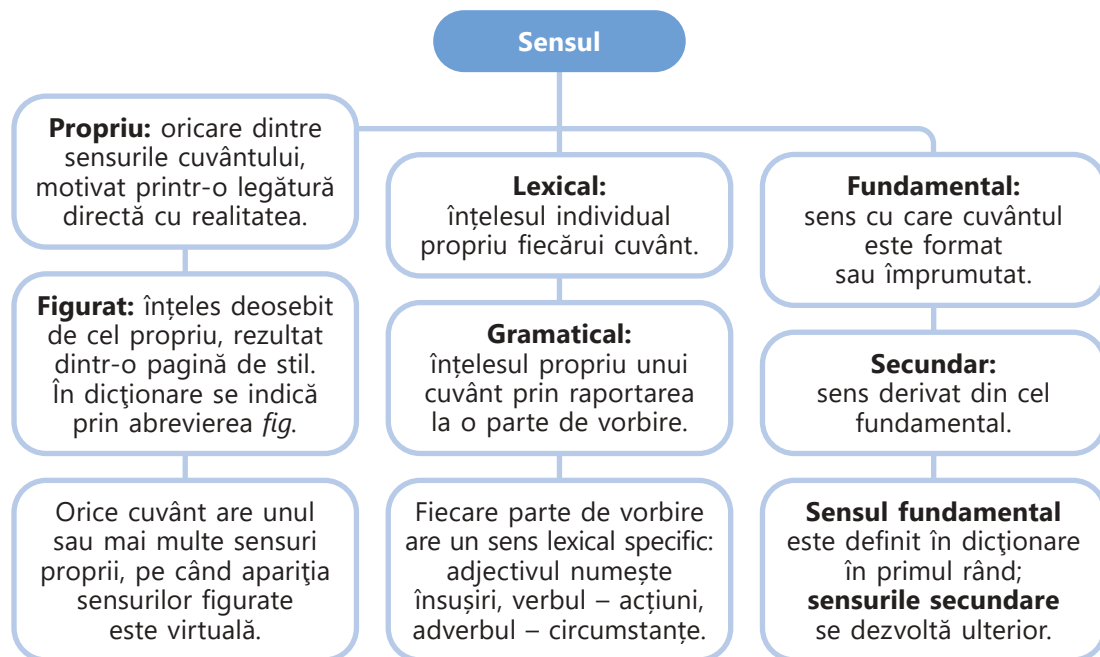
Sensul

**Propriu:** oricare dintre sensurile cuvântului, motivat printr-o legătură directă cu realitatea.

**Figurat:** înțeles deosebit de cel propriu, rezultat dintr-o pagină de stil. În dicţionare se indică prin abrevierea *fig*.

Orice cuvânt are unul sau mai multe sensuri proprii, pe când apariţia sensurilor figurate este virtuală.

**Lexical:** înțelesul individual propriu fiecărui cuvânt.

**Gramatical:** înțelesul propriu unui cuvânt prin raportarea la o parte de vorbire.

Fiecare parte de vorbire are un sens lexical specific: adjectivul numește însușiri, verbul – acțiuni, adverbul – circumstanțe.

**Fundamental:** sens cu care cuvântul este format sau împrumutat.

**Secundar:** sens derivat din cel fundamental.

**Sensul fundamental** este definit în dicţionare în primul rând; **sensurile secundare** se dezvoltă ulterior.